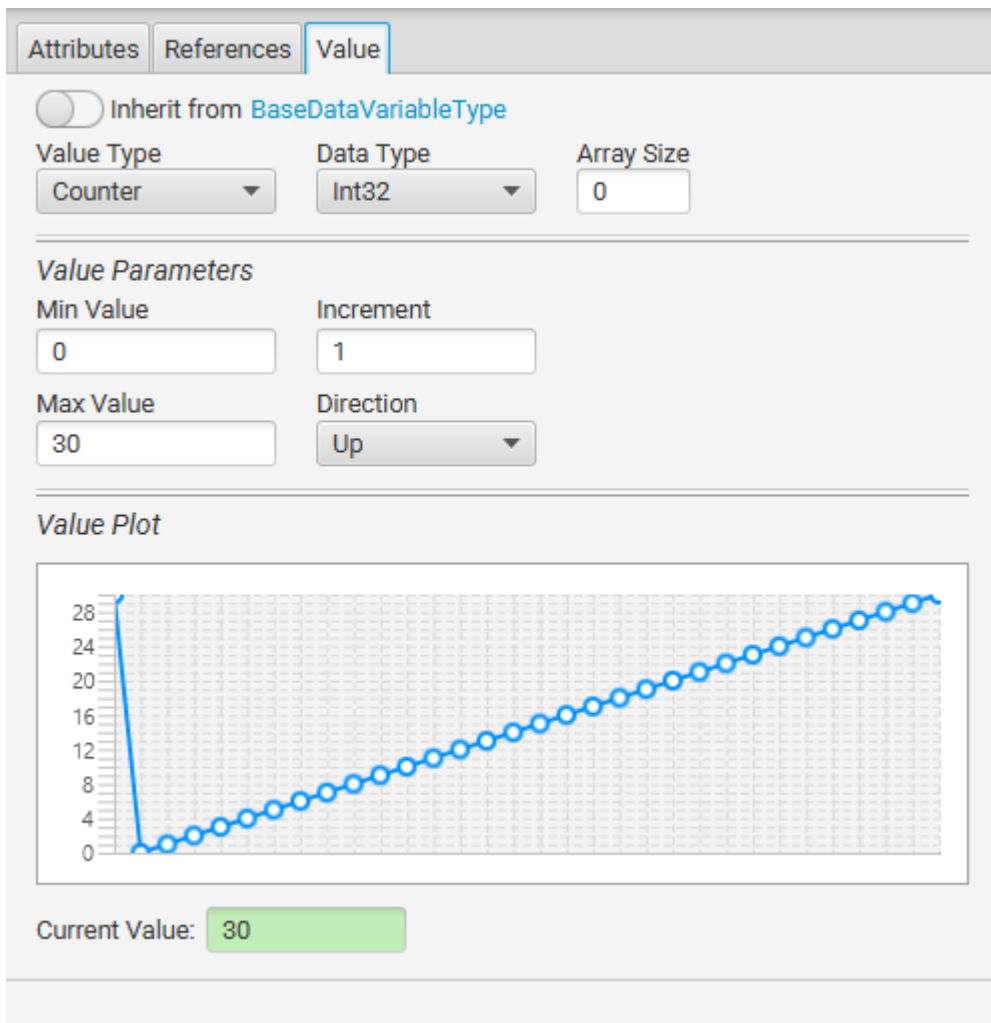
Attributes | References | Value

Inherit from BaseDataVariableType

Value Type
Counter

Data Type
Int32

Array Size
0

Value Parameters

Min Value
0

Increment
1

Max Value
30

Direction
Up

Value Plot

28
24
20
16
12
8
4
0

Current Value: 30